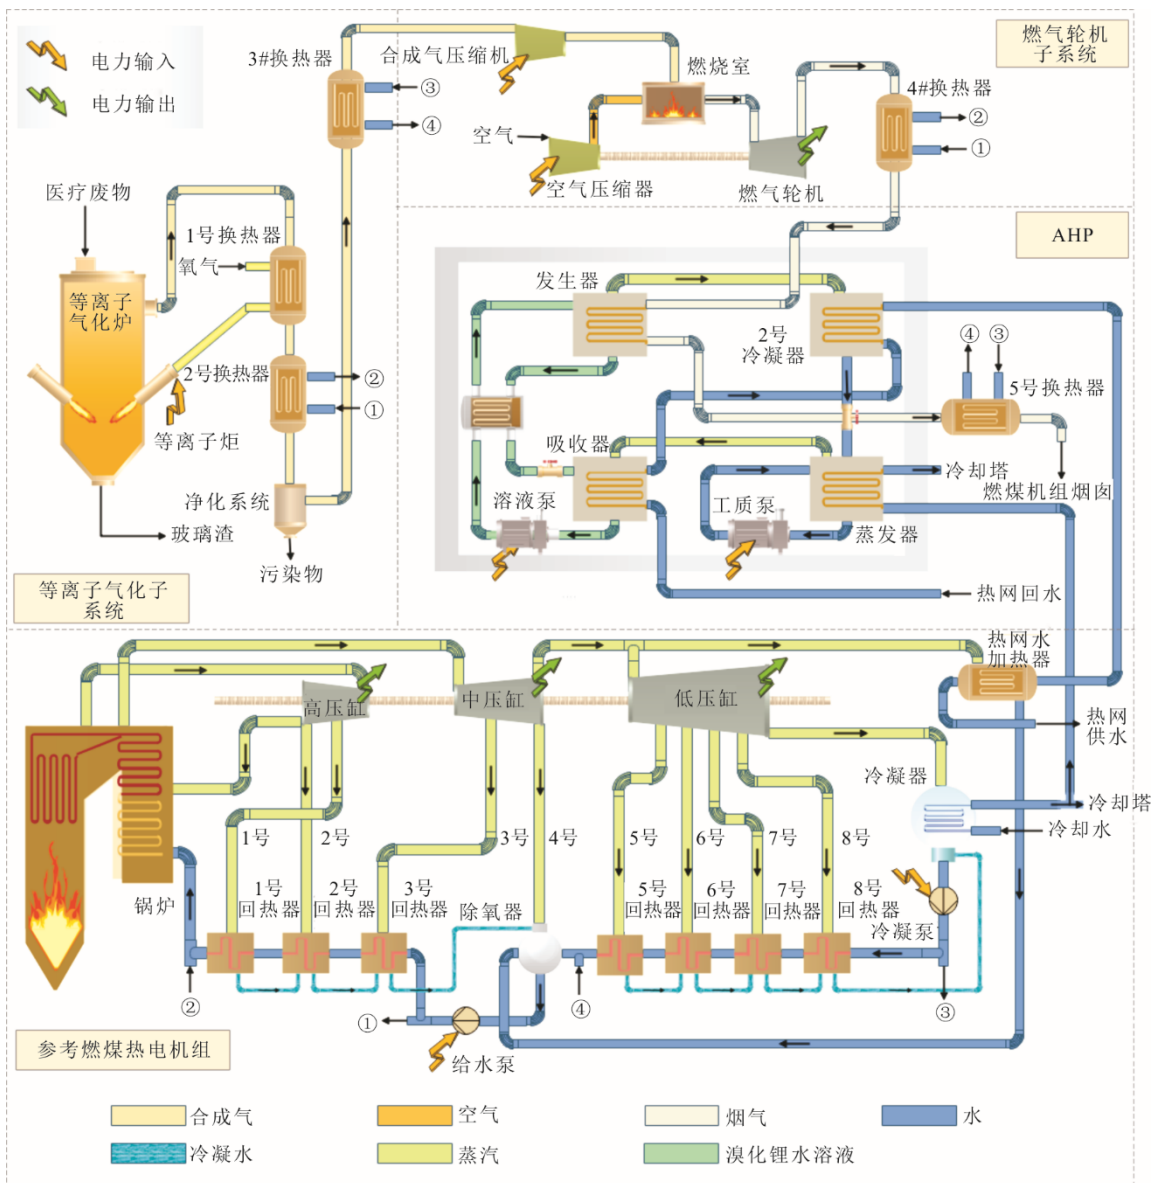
电力输入
电力输出
3#换热器
合成气压缩机
燃烧室
燃气轮机子系统
③
④
空气
4#换热器
②
①
空气压缩器
燃气轮机
医疗废物
1号换热器
氧气
等离子气化炉
2号换热器
②
①
等离子炬
净化系统
玻璃渣
污染物
等离子气化子系统
AHP
发生器
2号冷凝器
④ ③
5号换热器
吸收器
冷却塔
燃煤机组烟囱
溶液泵
工质泵
蒸发器
热网回水
热网水加热器
高压缸
中压缸
低压缸
热网供水
冷凝器
冷却塔
冷却水
1号
2号
3号
4号
5号
6号
7号
8号
锅炉
1号回热器
2号回热器
3号回热器
除氧器
5号回热器
6号回热器
7号回热器
8号回热器
冷凝泵
②
①
④
③
给水泵
参考燃煤热电机组
合成气
空气
烟气
水
冷凝水
蒸汽
溴化锂水溶液